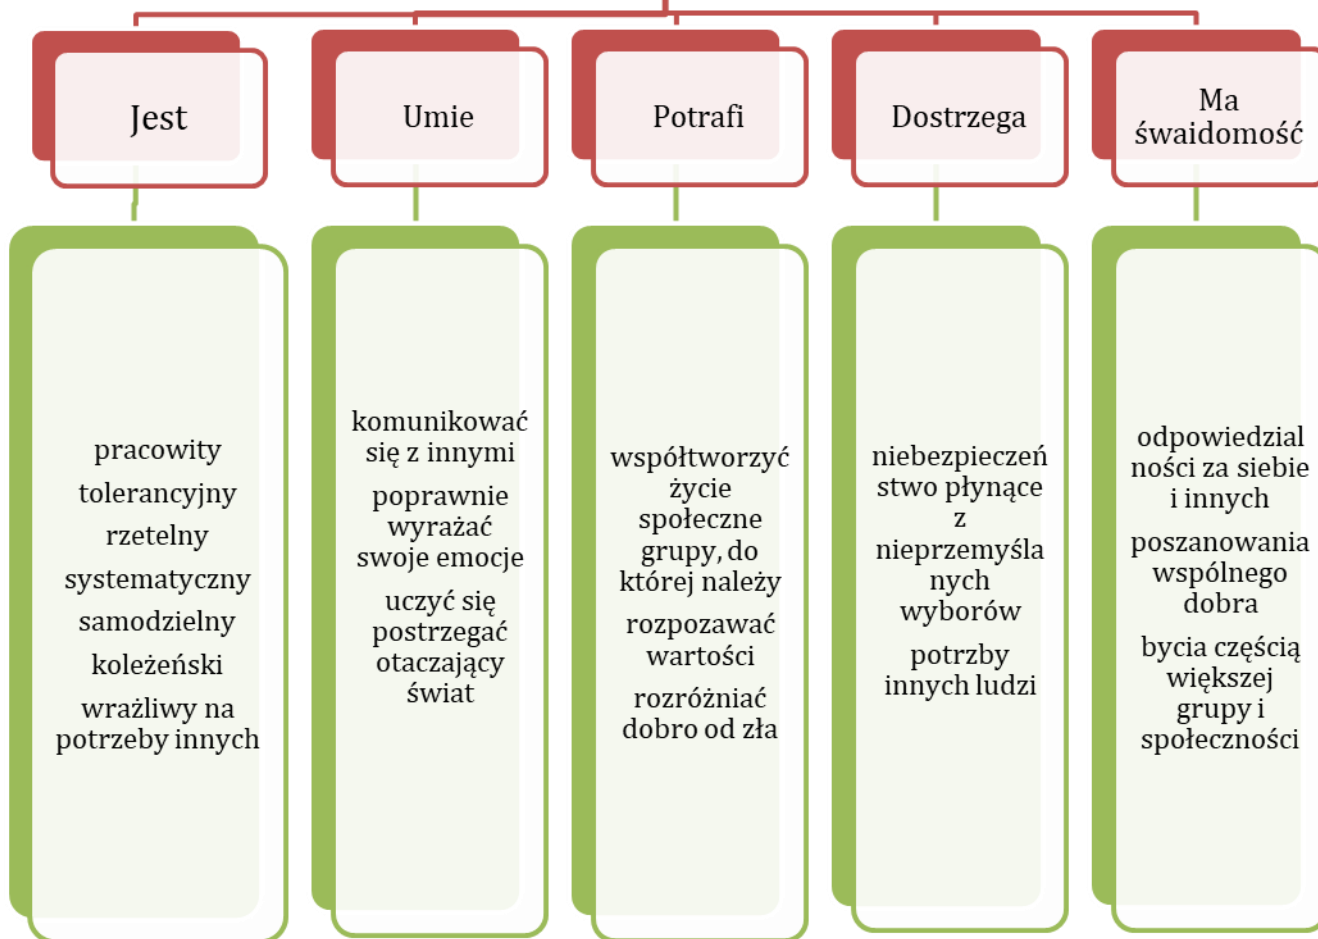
Jest

Umie

Potrafi

Dostrzega

Ma świadomość

pracowity

tolerancyjny

rzetelny

systematyczny

samodzielny

koleżeński

wrażliwy na potrzeby innych

komunikować się z innymi

poprawnie wyrażać swoje emocje

uczyć się postrzegać otaczający świat

współtworzyć życie społeczne grupy, do której należy

rozpozawać wartości

rozróżniać dobro od zła

niebezpieczeństwo płynące z nieprzemyślanych wyborów

potrzby innych ludzi

odpowiedzialności za siebie i innych

poszanowania wspólnego dobra

bycia częścią większej grupy i społeczności